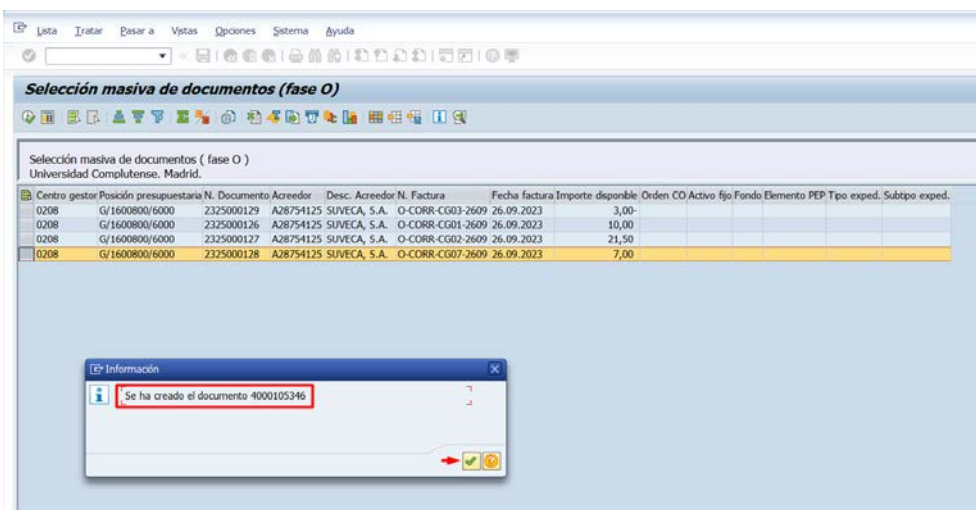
Lista Tratar Pasar a Vistas Opciones Sistema Ayuda

Selección masiva de documentos (fase O)

Selección masiva de documentos ( fase O )
Universidad Complutense. Madrid.

| Centro gestor | Posición presupuestaria | N. Documento | Acreedor | Desc. Acreedor | N. Factura | Fecha factura | Importe disponible | Orden CO | Activo fijo | Fondo | Elemento PEP | Tipo exped. | Subtipo exped. |
|---|---|---|---|---|---|---|---|---|---|---|---|---|---|
| 0208 | G/1600800/6000 | 2325000129 | A28754125 | SUVECA, S.A. | O-CORR-CG03-2609 | 26.09.2023 | 3,00- | | | | | | |
| 0208 | G/1600800/6000 | 2325000126 | A28754125 | SUVECA, S.A. | O-CORR-CG01-2609 | 26.09.2023 | 10,00 | | | | | | |
| 0208 | G/1600800/6000 | 2325000127 | A28754125 | SUVECA, S.A. | O-CORR-CG02-2609 | 26.09.2023 | 21,50 | | | | | | |
| 0208 | G/1600800/6000 | 2325000128 | A28754125 | SUVECA, S.A. | O-CORR-CG07-2609 | 26.09.2023 | 7,00 | | | | | | |

Información

Se ha creado el documento 4000105346